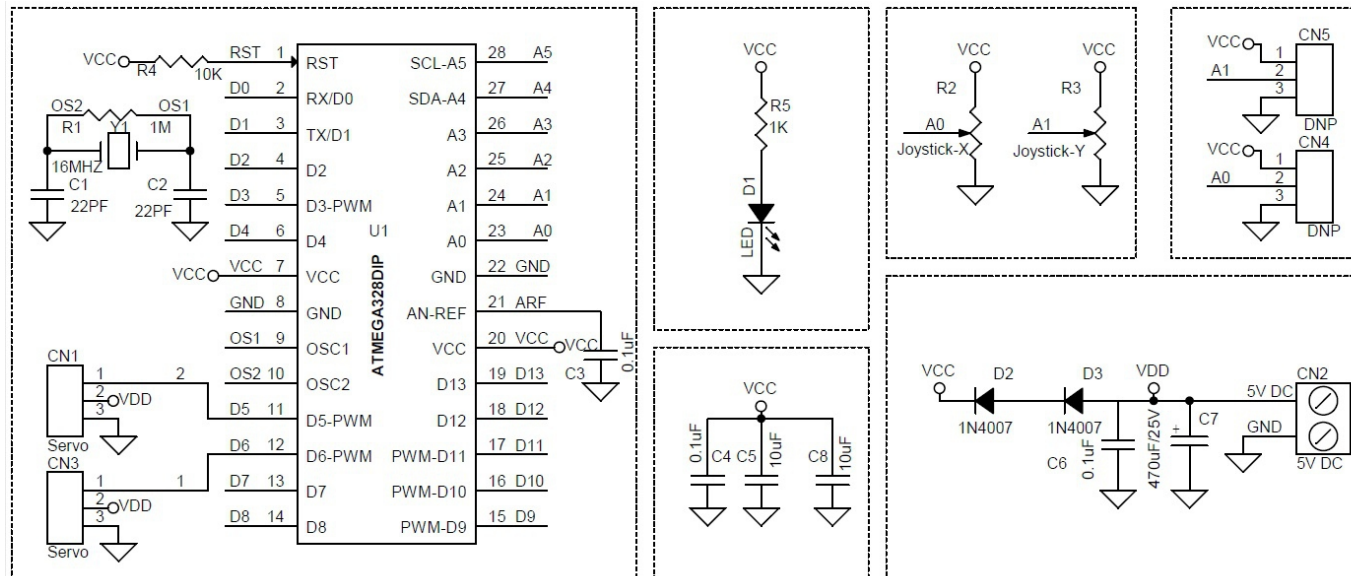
VCC R4 10K RST 1 RST
OS2 OS1
R1 Y1 1M
16MHZ
C1 22PF
C2 22PF
D0 2 RX/D0
D1 3 TX/D1
D2 4 D2
D3 5 D3-PWM
D4 6 D4
U1
VCC VCC 7 VCC
GND 8 GND
OS1 9 OSC1
OS2 10 OSC2
D5 11 D5-PWM
D6 12 D6-PWM
D7 13 D7
D8 14 D8
ATMEGA328DIP
SCL-A5 28 A5
SDA-A4 27 A4
A3 26 A3
A2 25 A2
A1 24 A1
A0 23 A0
GND 22 GND
AN-REF 21 ARF
VCC 20 VCC VCC
D13 19 D13
D12 18 D12
PWM-D11 17 D11
PWM-D10 16 D10
PWM-D9 15 D9
C3 0.1uF
CN1 1 2 2 VDD 3 Servo
CN3 1 1 2 VDD 3 Servo

VCC R5 1K D1 LED

VCC R2 A0 Joystick-X
VCC R3 A1 Joystick-Y

VCC CN5 1 A1 2 3 DNP
VCC CN4 1 A0 2 3 DNP

VCC
0.1uF C4 C5 10uF C8 10uF

VCC D2 1N4007 D3 1N4007 VDD
C6 0.1uF 470uF/25V + C7
5V DC CN2 GND 5V DC